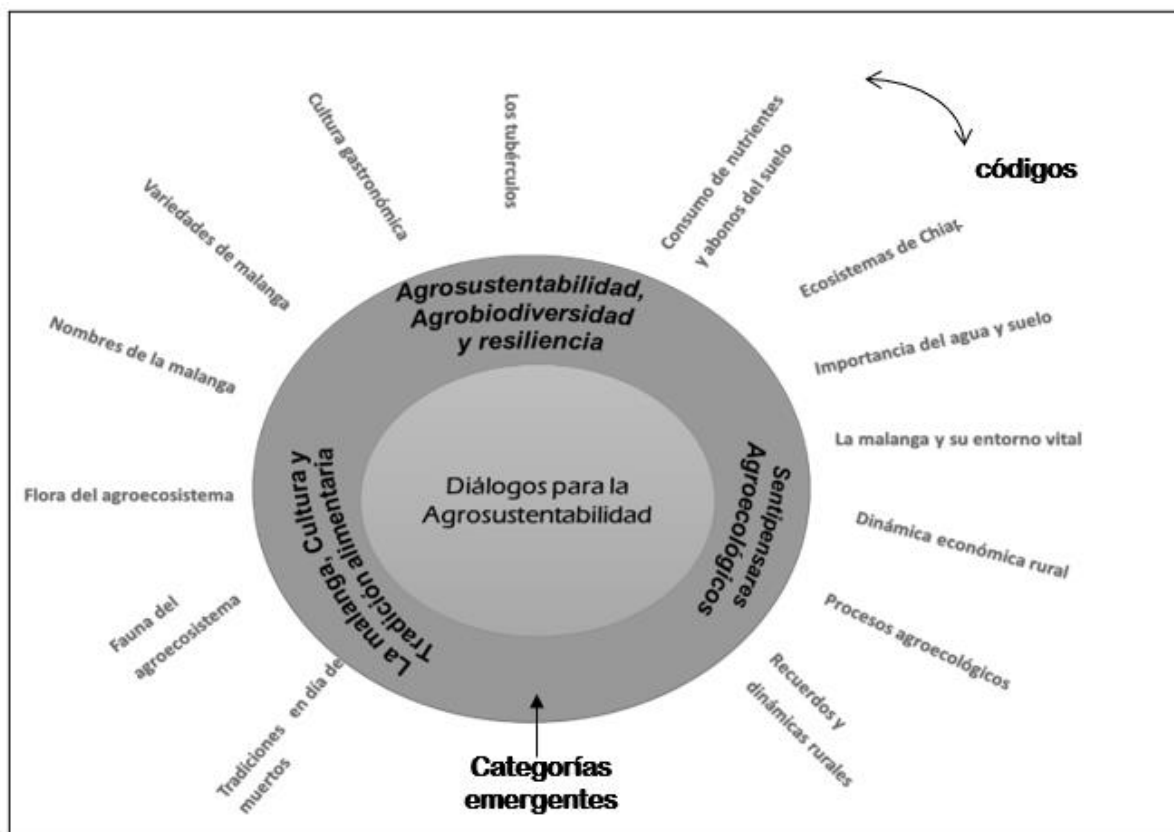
códigos

Cultura gastronómica

Los tubérculos

Consumo de nutrientes y abonos del suelo

Variedades de malanga

Ecosistemas de Chiap

Nombres de la malanga

Importancia del agua y suelo

La malanga y su entorno vital

Flora del agroecosistema

Dinámica económica rural

Fauna del agroecosistema

Procesos agroecológicos

Recuerdos y dinámicas rurales

Tradiciones en día de muertos

Agrosustentabilidad, Agrobiodiversidad y resiliencia

La malanga, Cultura y Tradición alimentaria

Diálogos para la Agrosustentabilidad

Sentipensares Agroecológicos

Categorías emergentes